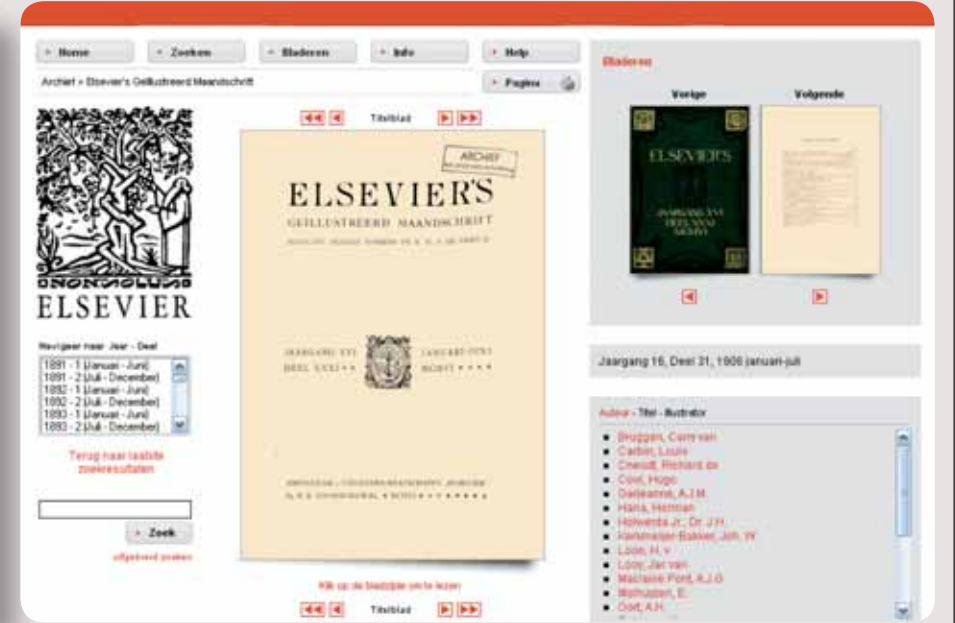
» Home
» Zoeken
» Bladeren
» Info
» Help
Archief » Elsevier's Geillustreerd Maandschrift
» Pagina

ELSEVIER

Navigeer naar Jaar - Deel
1891 - 1 (Januari - Juni)
1891 - 2 (Juli - December)
1892 - 1 (Januari - Juni)
1892 - 2 (Juli - December)
1893 - 1 (Januari - Juni)
1893 - 2 (Juli - December)

Terug naar laatste zoekresultaten

» Zoek
uitgebreid zoeken

Titelblad

ARCHIEF

ELSEVIER'S
GEILLUSTREERD MAANDSCHRIFT
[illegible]

JAARGANG XVI
DEEL XXXI
JANUARI-JUNI
MCMVI

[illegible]

Klik op de bladzijde om te lezen

Titelblad

Bladeren
Vorige
Volgende
ELSEVIER'S

Jaargang 16, Deel 31, 1906 januari-juli

Auteur - Titel - Illustrator
Bruggen, Carry van
Carbin, Louis
Cneudt, Richard de
Cool, Hugo
Dadeanne, A.J.M.
Hana, Herman
Holwerda Jr., Dr. J.H.
Kielstmeijer-Bakker, Joh. W.
Loon, H. v.
Looy, Jac van
Maclaine Pont, A.J.G.
Mathuijsen, E.
Oort, A.H.